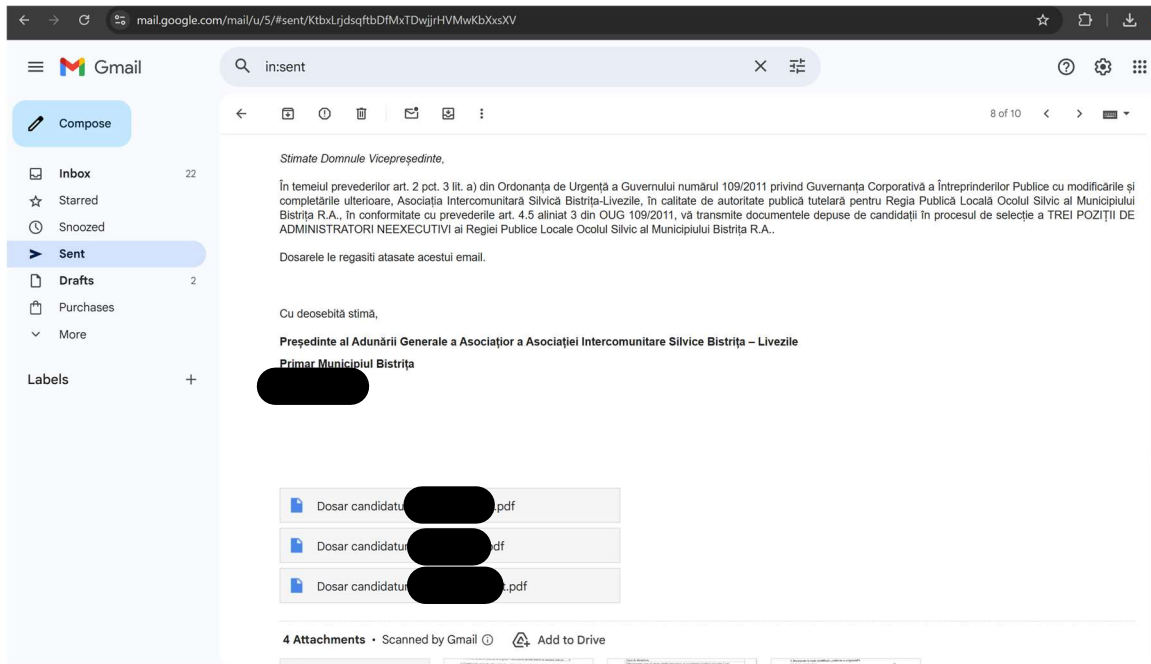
mail.google.com/mail/u/5/#sent/KtbxLrjdsqftbDfMxTDwjjrHVMwKbXxsXV

Gmail

in:sent

Compose

Inbox 22
Starred
Snoozed
Sent
Drafts 2
Purchases
More

Labels +

8 of 10

Stimate Domnule Vicepreşedinte,

În temeiul prevederilor art. 2 pct. 3 lit. a) din Ordonanța de Urgență a Guvernului numărul 109/2011 privind Guvernanța Corporativă a Întreprinderilor Publice cu modificările și completările ulterioare, Asociația Intercomunitară Silvică Bistrița-Livezile, în calitate de autoritate publică tutelară pentru Regia Publică Locală Ocolul Silvic al Municipiului Bistrița R.A., în conformitate cu prevederile art. 4.5 aliniat 3 din OUG 109/2011, vă transmite documentele depuse de candidații în procesul de selecție a TREI POZIȚII DE ADMINISTRATORI NEEXECUTIVI ai Regiei Publice Locale Ocolul Silvic al Municipiului Bistrița R.A..

Dosarele le regasiti atasate acestui email.

Cu deosebită stimă,

Preşedinte al Adunării Generale a Asociațior a Asociației Intercomunitare Silvice Bistrița – Livezile

Primar Municipiul Bistrița

Dosar candidatu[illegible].pdf

Dosar candidatu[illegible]df

Dosar candidatu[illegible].pdf

4 Attachments • Scanned by Gmail

Add to Drive